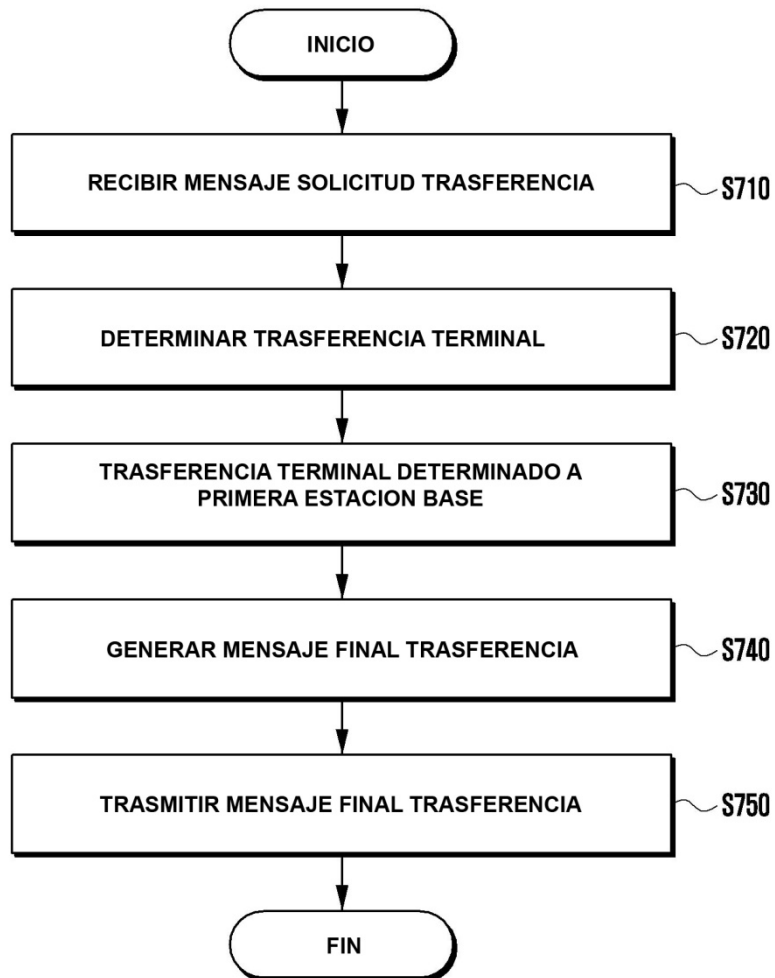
INICIO

RECIBIR MENSAJE SOLICITUD TRASFERENCIA

S710

DETERMINAR TRASFERENCIA TERMINAL

S720

TRASFERENCIA TERMINAL DETERMINADO A PRIMERA ESTACION BASE

S730

GENERAR MENSAJE FINAL TRASFERENCIA

S740

TRASMITIR MENSAJE FINAL TRASFERENCIA

S750

FIN